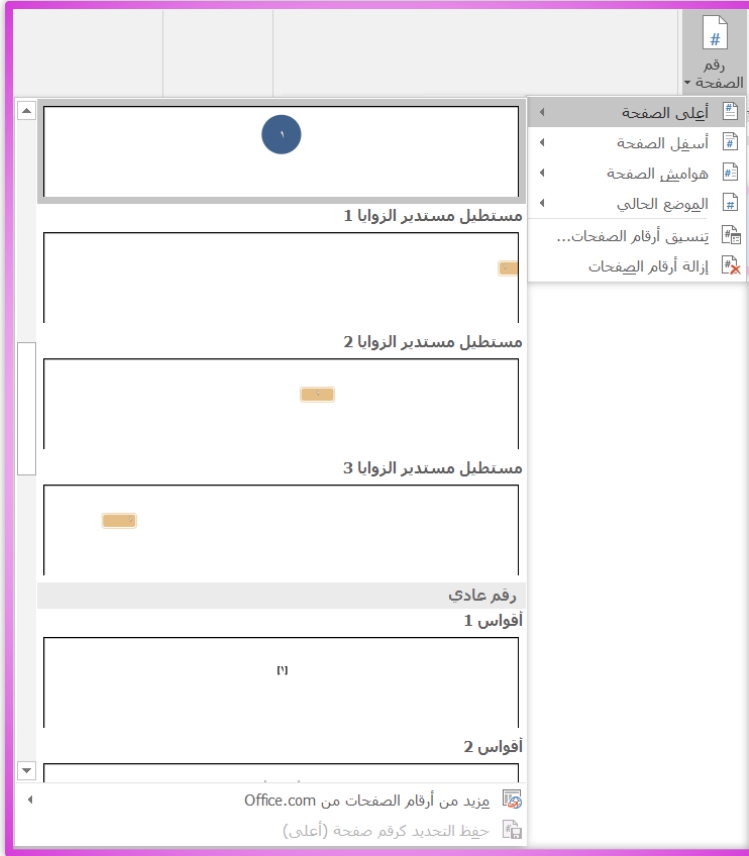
#
رقم الصفحة

أعلى الصفحة
أسفل الصفحة
هوامش الصفحة
الموضع الحالي
تنسيق أرقام الصفحات...
إزالة أرقام الصفحات

١

مستطيل مستدير الزوايا 1

مستطيل مستدير الزوايا 2

مستطيل مستدير الزوايا 3

رقم عادي
أقواس 1

[١]

أقواس 2

مزيد من أرقام الصفحات من Office.com
حفظ التحديد كرقم صفحة (أعلى)